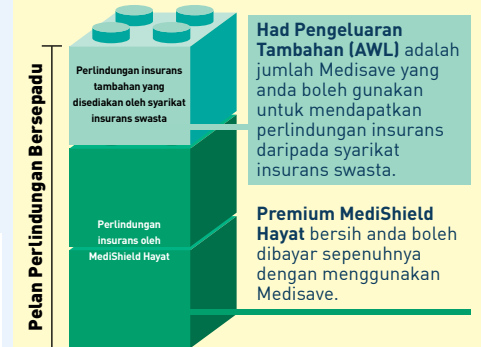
Pelan Perlindungan Bersepadu

Perlindungan insurans tambahan yang disediakan oleh syarikat insurans swasta

Perlindungan insurans oleh MediShield Hayat

**Had Pengeluaran Tambahan (AWL)** adalah jumlah Medisave yang anda boleh gunakan untuk mendapatkan perlindungan insurans daripada syarikat insurans swasta.

**Premium MediShield Hayat** bersih anda boleh dibayar sepenuhnya dengan menggunakan Medisave.